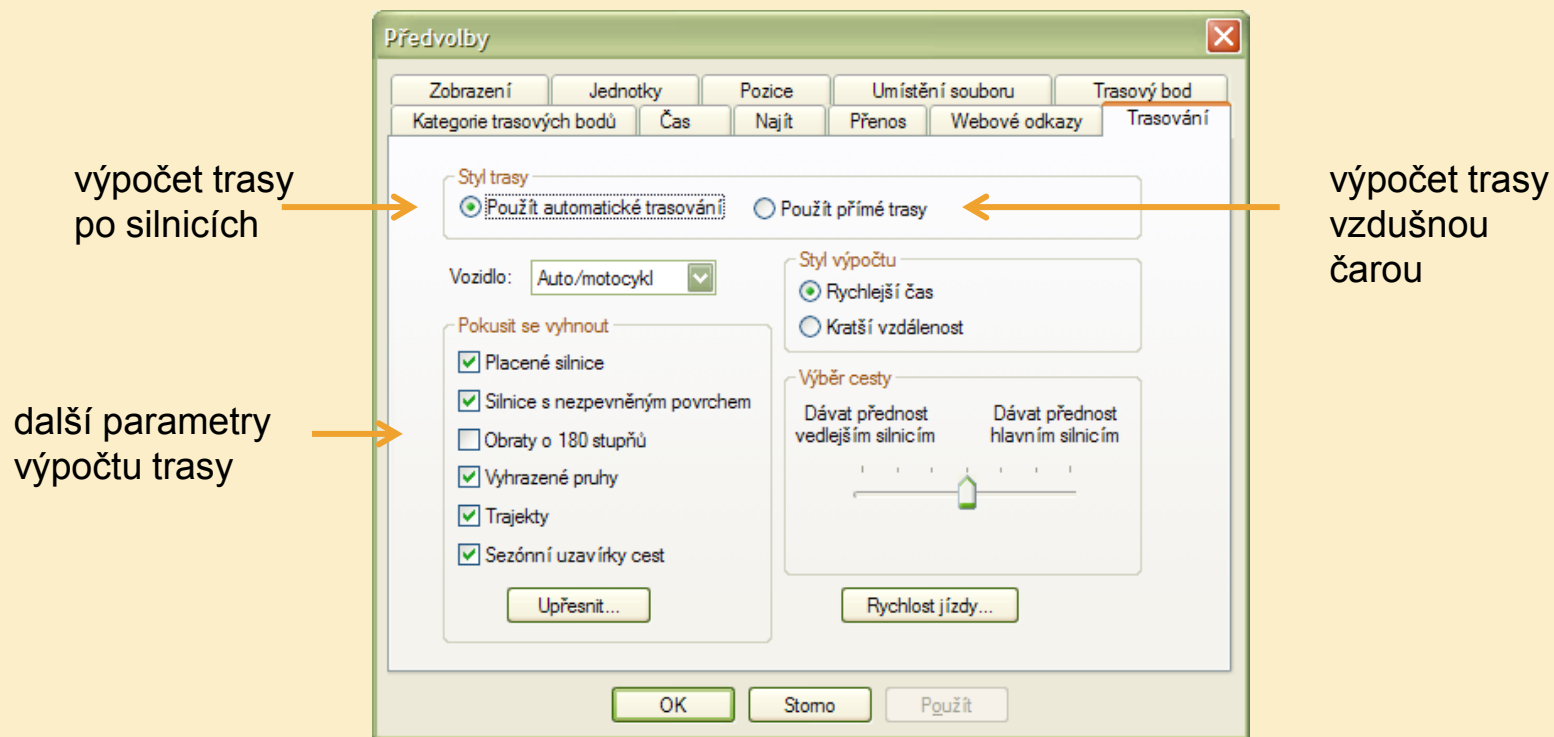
Předvolby

Zobrazení | Jednotky | Pozice | Umístění souboru | Trasový bod
Kategorie trasových bodů | Čas | Najít | Přenos | Webové odkazy | Trasování

výpočet trasy po silnicích

Styl trasy
Použít automatické trasování
Použít přímé trasy

výpočet trasy vzdušnou čarou

Vozidlo: Auto/motocykl

Styl výpočtu
Rychlejší čas
Kratší vzdálenost

Pokusit se vyhnout
Placené silnice
Silnice s nezpevněným povrchem
Obraty o 180 stupňů
Vyhrazené pruhy
Trajekty
Sezónní uzavírky cest

další parametry výpočtu trasy

Výběr cesty
Dávat přednost vedlejším silnicím
Dávat přednost hlavním silnicím

Upřesnit...
Rychlost jízdy...

OK
Storno
Použít